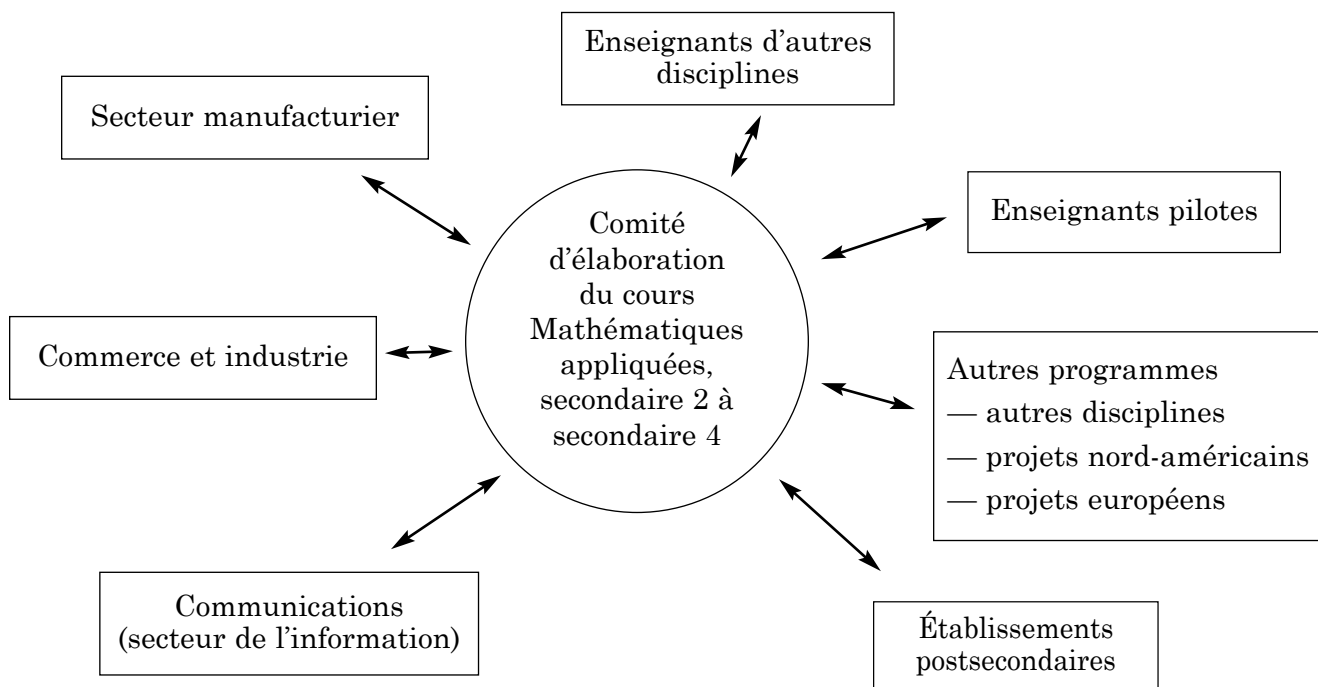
Enseignants d'autres disciplines

Secteur manufacturier

Comité d'élaboration du cours Mathématiques appliquées, secondaire 2 à secondaire 4

Enseignants pilotes

Commerce et industrie

Autres programmes
— autres disciplines
— projets nord-américains
— projets européens

Communications (secteur de l'information)

Établissements postsecondaires